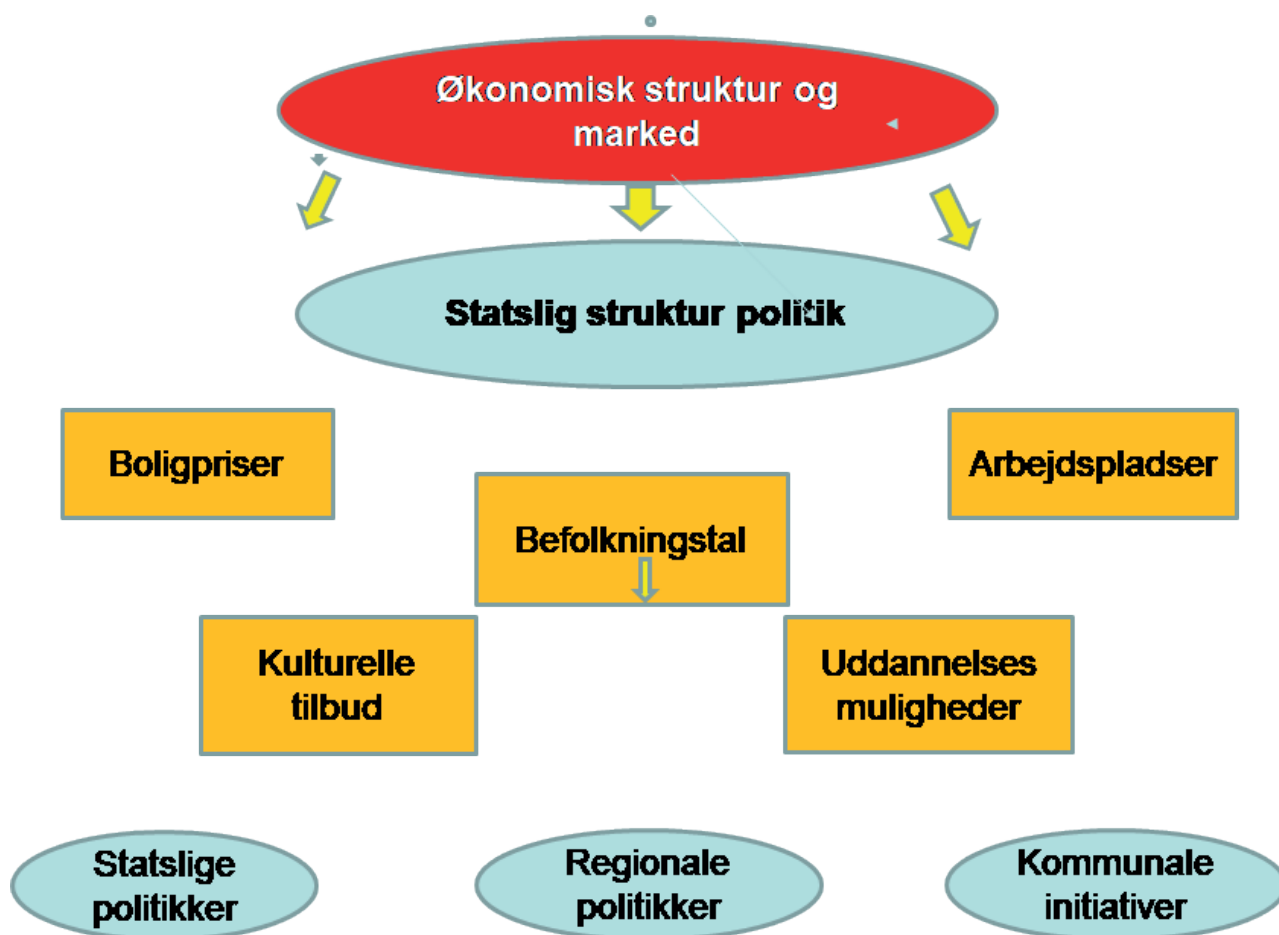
Økonomisk struktur og marked

Statslig struktur politik

Boligpriser

Arbejdspladser

Befolkningstal

Kulturelle tilbud

Uddannelses muligheder

Statslige politikker

Regionale politikker

Kommunale initiativer